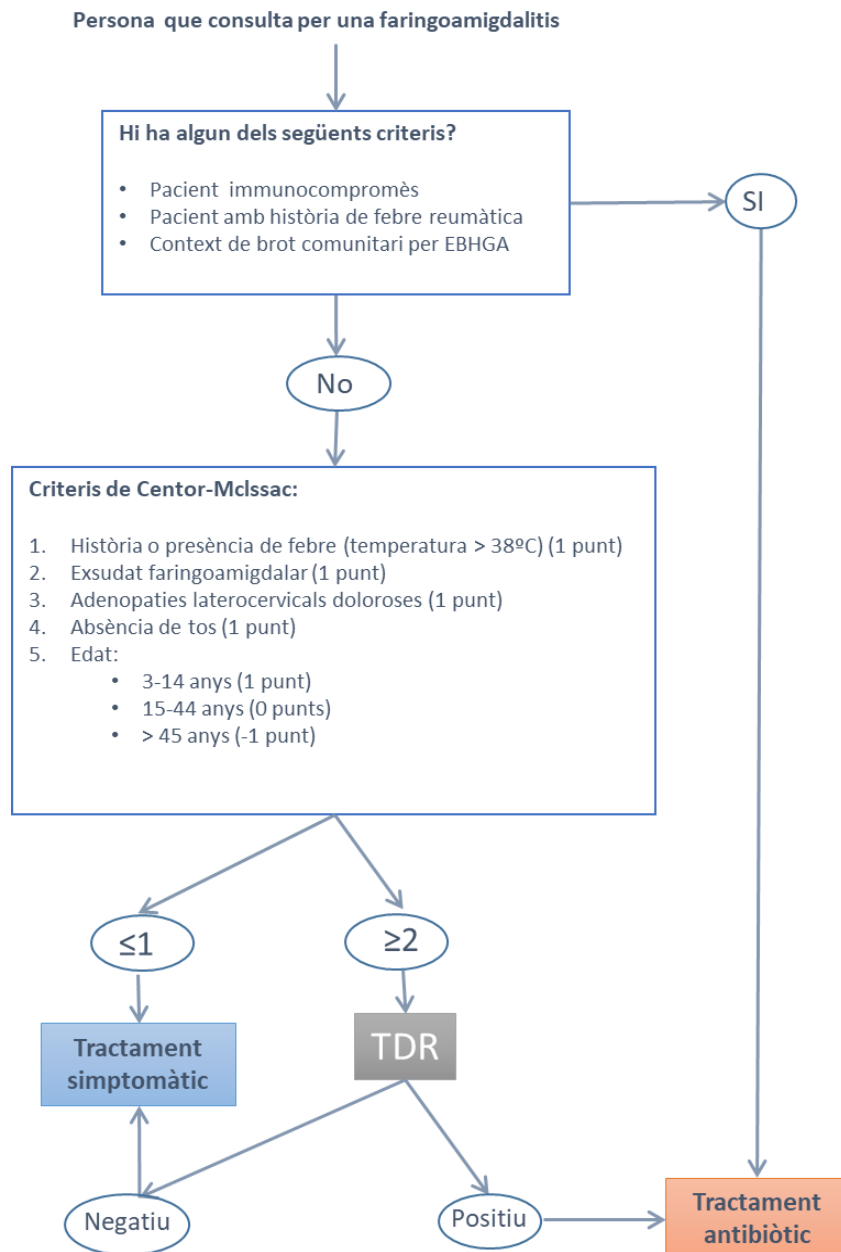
Persona que consulta per una faringoamigdalitis

Hi ha algun dels següents criteris?

- Pacient immunocompromès
- Pacient amb història de febre reumàtica
- Context de brot comunitari per EBHGA

SI

No

Criteris de Centor-McIssac:

1. Història o presència de febre (temperatura > 38ºC) (1 punt)
2. Exsudat faringoamigdalar (1 punt)
3. Adenopaties laterocervicals doloroses (1 punt)
4. Absència de tos (1 punt)
5. Edat:
   - 3-14 anys (1 punt)
   - 15-44 anys (0 punts)
   - > 45 anys (-1 punt)

$\leq 1$

$\geq 2$

Tractament simptomàtic

TDR

Negatiu

Positiu

Tractament antibiòtic